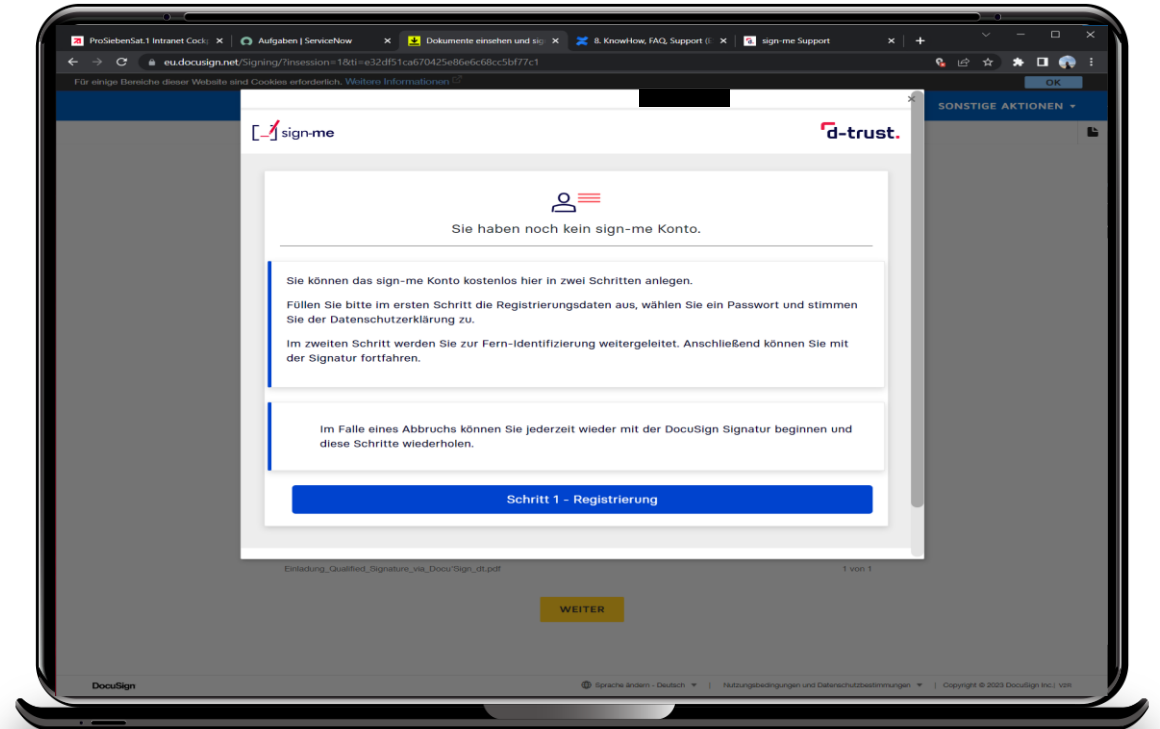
ProSiebenSat.1 Intranet Cock ×
Aufgaben | ServiceNow ×
Dokumente einsehen und sig ×
8. KnowHow, FAQ, Support (I ×
sign-me Support ×
+

eu.docusign.net/Signing/?insession=1&ti=e32df51ca670425e86e6c68cc5bf77c1

Für einige Bereiche dieser Website sind Cookies erforderlich. Weitere Informationen
OK

SONSTIGE AKTIONEN

sign-me
d-trust.

Sie haben noch kein sign-me Konto.

Sie können das sign-me Konto kostenlos hier in zwei Schritten anlegen.

Füllen Sie bitte im ersten Schritt die Registrierungsdaten aus, wählen Sie ein Passwort und stimmen Sie der Datenschutzerklärung zu.

Im zweiten Schritt werden Sie zur Fern-Identifizierung weitergeleitet. Anschließend können Sie mit der Signatur fortfahren.

Im Falle eines Abbruchs können Sie jederzeit wieder mit der DocuSign Signatur beginnen und diese Schritte wiederholen.

Schritt 1 - Registrierung

Einladung_Qualified_Signature_via_DocuSign_dt.pdf
1 von 1

WEITER

DocuSign
Sprache ändern - Deutsch | Nutzungsbedingungen und Datenschutzbestimmungen | Copyright © 2023 DocuSign Inc. | V2R